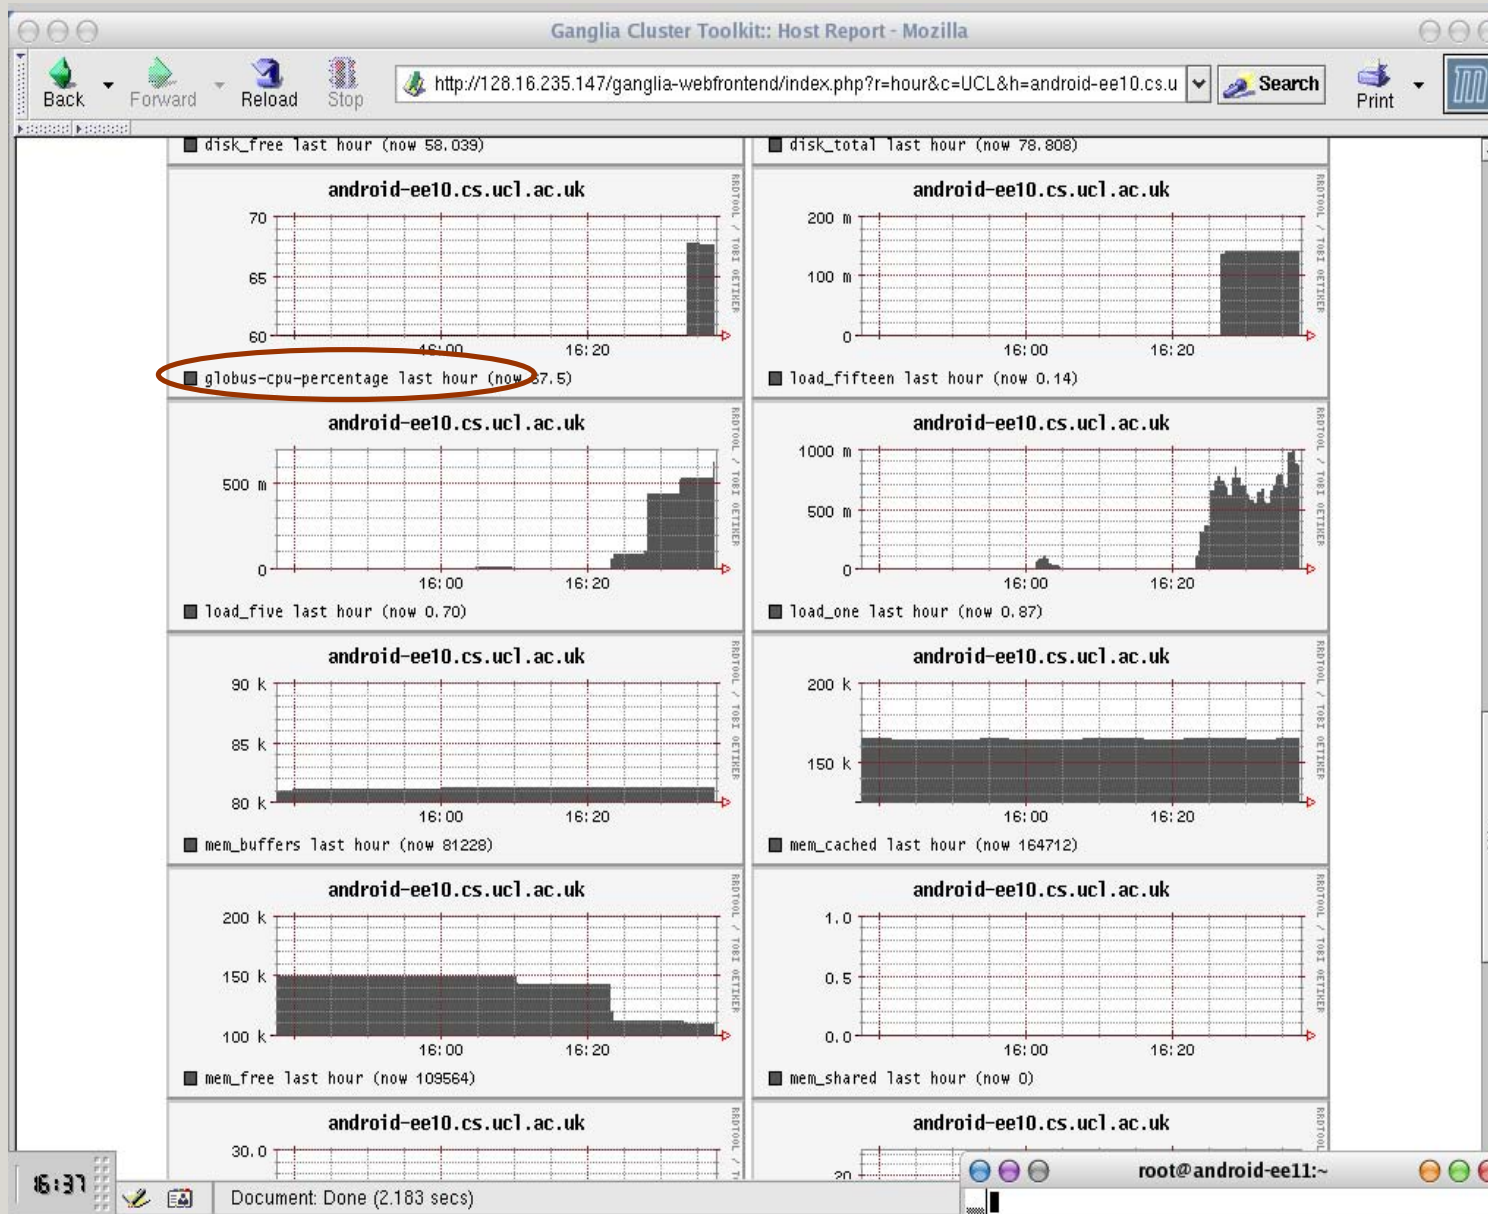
Ganglia Cluster Toolkit:: Host Report - Mozilla

Back Forward Reload Stop http://128.16.235.147/ganglia-webfrontend/index.php?r=hour&c=UCL&h=android-ee10.cs.u Search Print

disk_free last hour (now 58.039)

disk_total last hour (now 78.808)

android-ee10.cs.ucl.ac.uk
70
65
60
16:00 16:20
RRDTOOL / TOBI OETIKER
globus-cpu-percentage last hour (now 67.5)

android-ee10.cs.ucl.ac.uk
200 m
100 m
0
16:00 16:20
RRDTOOL / TOBI OETIKER
load_fifteen last hour (now 0.14)

android-ee10.cs.ucl.ac.uk
500 m
0
16:00 16:20
RRDTOOL / TOBI OETIKER
load_five last hour (now 0.70)

android-ee10.cs.ucl.ac.uk
1000 m
500 m
0
16:00 16:20
RRDTOOL / TOBI OETIKER
load_one last hour (now 0.87)

android-ee10.cs.ucl.ac.uk
90 k
85 k
80 k
16:00 16:20
RRDTOOL / TOBI OETIKER
mem_buffers last hour (now 81228)

android-ee10.cs.ucl.ac.uk
200 k
150 k
16:00 16:20
RRDTOOL / TOBI OETIKER
mem_cached last hour (now 164712)

android-ee10.cs.ucl.ac.uk
200 k
150 k
100 k
16:00 16:20
RRDTOOL / TOBI OETIKER
mem_free last hour (now 109564)

android-ee10.cs.ucl.ac.uk
1.0
0.5
0.0
16:00 16:20
RRDTOOL / TOBI OETIKER
mem_shared last hour (now 0)

android-ee10.cs.ucl.ac.uk
30.0
RRDTOOL / T

android-ee10.cs.ucl.ac.uk
20
RRDTOOL

6:37

Document: Done (2.183 secs)

root@android-ee11:~